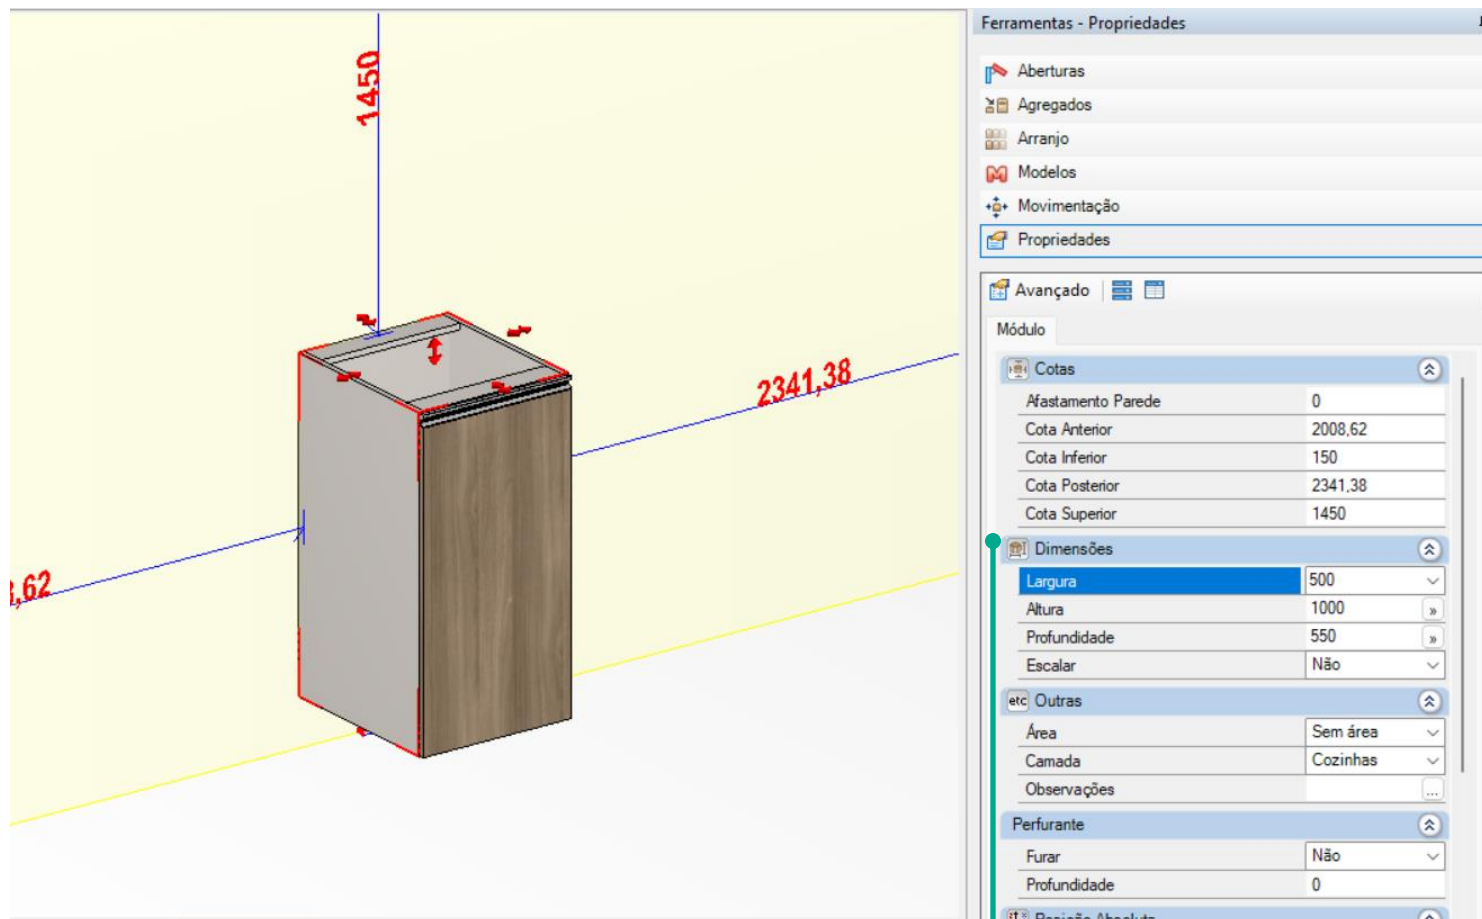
1450

2341,38

,62

Ferramentas - Propriedades

Aberturas
Agregados
Arranjo
Modelos
Movimentação
Propriedades

Avançado

Módulo

Cotas

| | |
|---|---|
| Afastamento Parede | 0 |
| Cota Anterior | 2008,62 |
| Cota Inferior | 150 |
| Cota Posterior | 2341,38 |
| Cota Superior | 1450 |

Dimensões

| | |
|---|---|
| Largura | 500 |
| Altura | 1000 |
| Profundidade | 550 |
| Escalar | Não |

etc Outras

| | |
|---|---|
| Área | Sem área |
| Camada | Cozinhas |
| Observações | ... |

Perfurante

| | |
|---|---|
| Furar | Não |
| Profundidade | 0 |

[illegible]